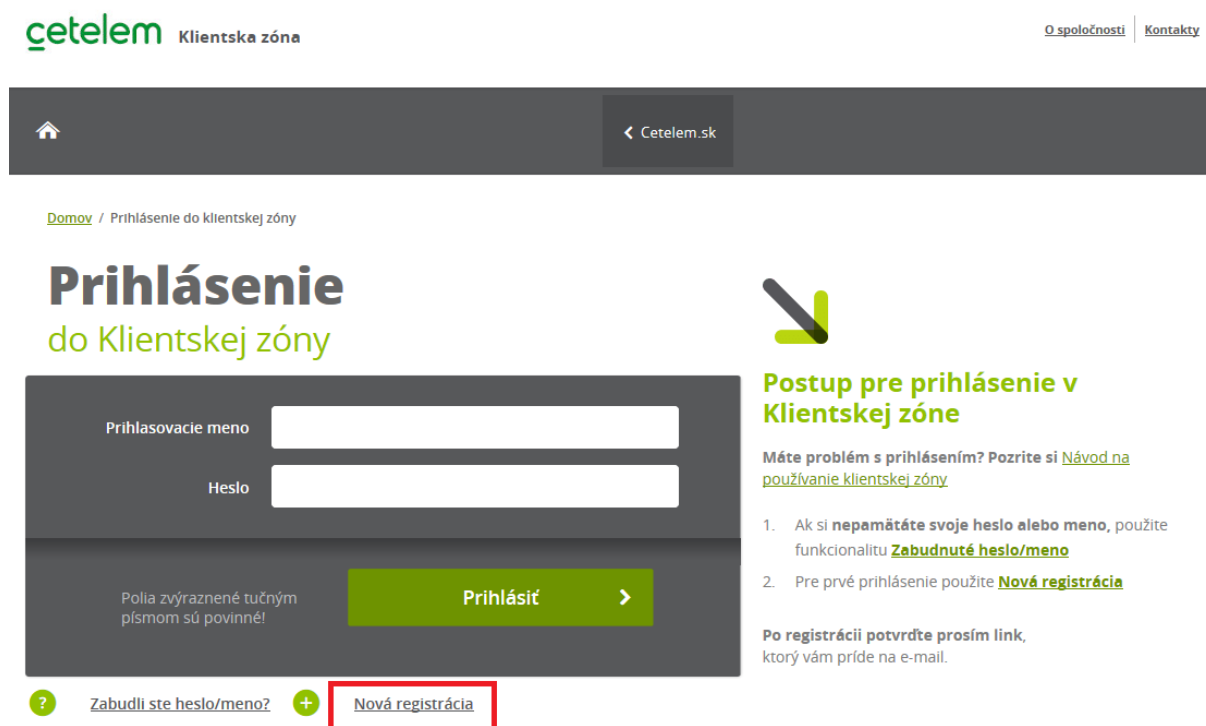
cetelem Klientska zóna

O spoločnosti | Kontakty

Cetelem.sk

Domov / Prihlásenie do klientskej zóny

Prihlásenie
do Klientskej zóny

Prihlasovacie meno

Heslo

Polia zvýraznené tučným písmom sú povinné!

Prihlásiť

? Zabudli ste heslo/meno? + Nová registrácia

Postup pre prihlásenie v Klientskej zóne

Máte problém s prihlásením? Pozrite si Návod na používanie klientskej zóny

1. Ak si nepamätáte svoje heslo alebo meno, použite funkcionalitu Zabudnuté heslo/meno
2. Pre prvé prihlásenie použite Nová registrácia

Po registrácii potvrďte prosím link, ktorý vám príde na e-mail.